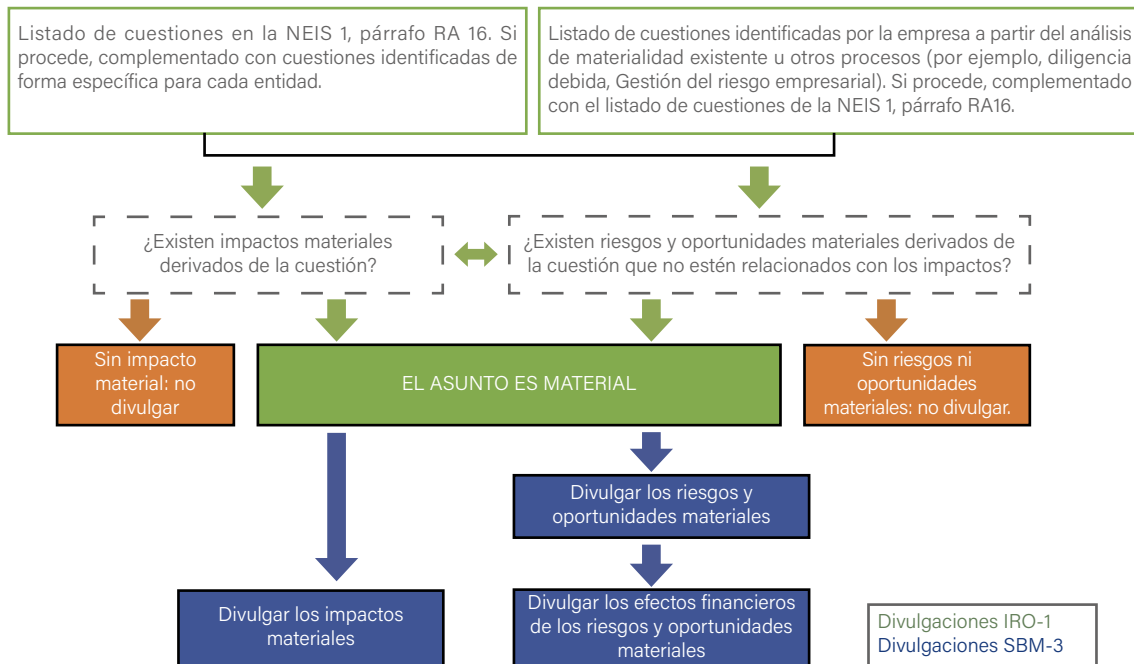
Listado de cuestiones en la NEIS 1, párrafo RA 16. Si procede, complementado con cuestiones identificadas de forma específica para cada entidad.

Listado de cuestiones identificadas por la empresa a partir del análisis de materialidad existente u otros procesos (por ejemplo, diligencia debida, Gestión del riesgo empresarial). Si procede, complementado con el listado de cuestiones de la NEIS 1, párrafo RA16.

¿Existen impactos materiales derivados de la cuestión?

¿Existen riesgos y oportunidades materiales derivados de la cuestión que no estén relacionados con los impactos?

Sin impacto material: no divulgar

EL ASUNTO ES MATERIAL

Sin riesgos ni oportunidades materiales: no divulgar.

Divulgar los riesgos y oportunidades materiales

Divulgar los impactos materiales

Divulgar los efectos financieros de los riesgos y oportunidades materiales

Divulgaciones IRO-1
Divulgaciones SBM-3